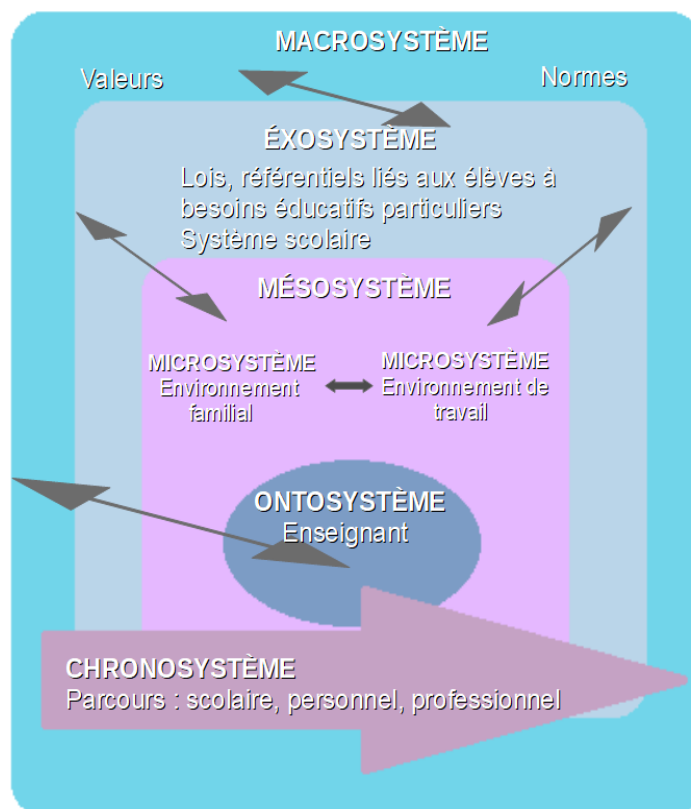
MACROSYSTÈME

Valeurs

Normes

ÉXOSYSTÈME

Lois, référentiels liés aux élèves à besoins éducatifs particuliers
Système scolaire

MÉSOSYSTÈME

MICROSYSTÈME
Environnement familial

MICROSYSTÈME
Environnement de travail

ONTOSYSTÈME
Enseignant

CHRONOSYSTÈME
Parcours : scolaire, personnel, professionnel